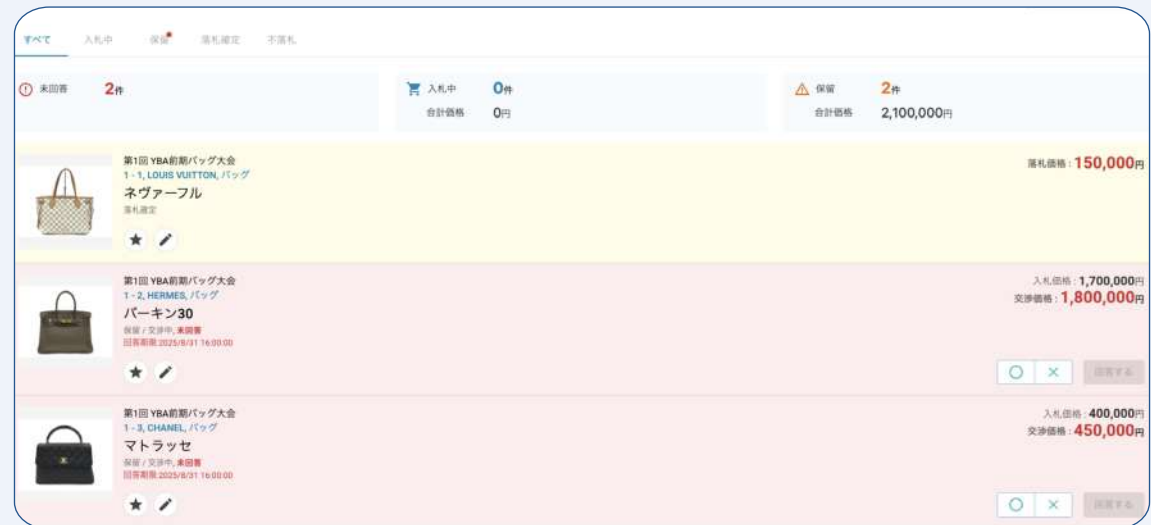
すべて　入札中　保留　落札確定　不落札

未回答 2件

入札中 0件
合計価格 0円

保留 2件
合計価格 2,100,000円

第1回 YBA前期バッグ大会
1 - 1, LOUIS VUITTON, バッグ
ネヴァーフル
落札確定
落札価格：150,000円

第1回 YBA前期バッグ大会
1 - 2, HERMES, バッグ
バーキン30
保留 / 交渉中, 未回答
回答期限:2025/8/31 16:00:00
入札価格：1,700,000円
交渉価格：1,800,000円
○ × 回答する

第1回 YBA前期バッグ大会
1 - 3, CHANEL, バッグ
マトラッセ
保留 / 交渉中, 未回答
回答期限:2025/8/31 16:00:00
入札価格：400,000円
交渉価格：450,000円
○ × 回答する